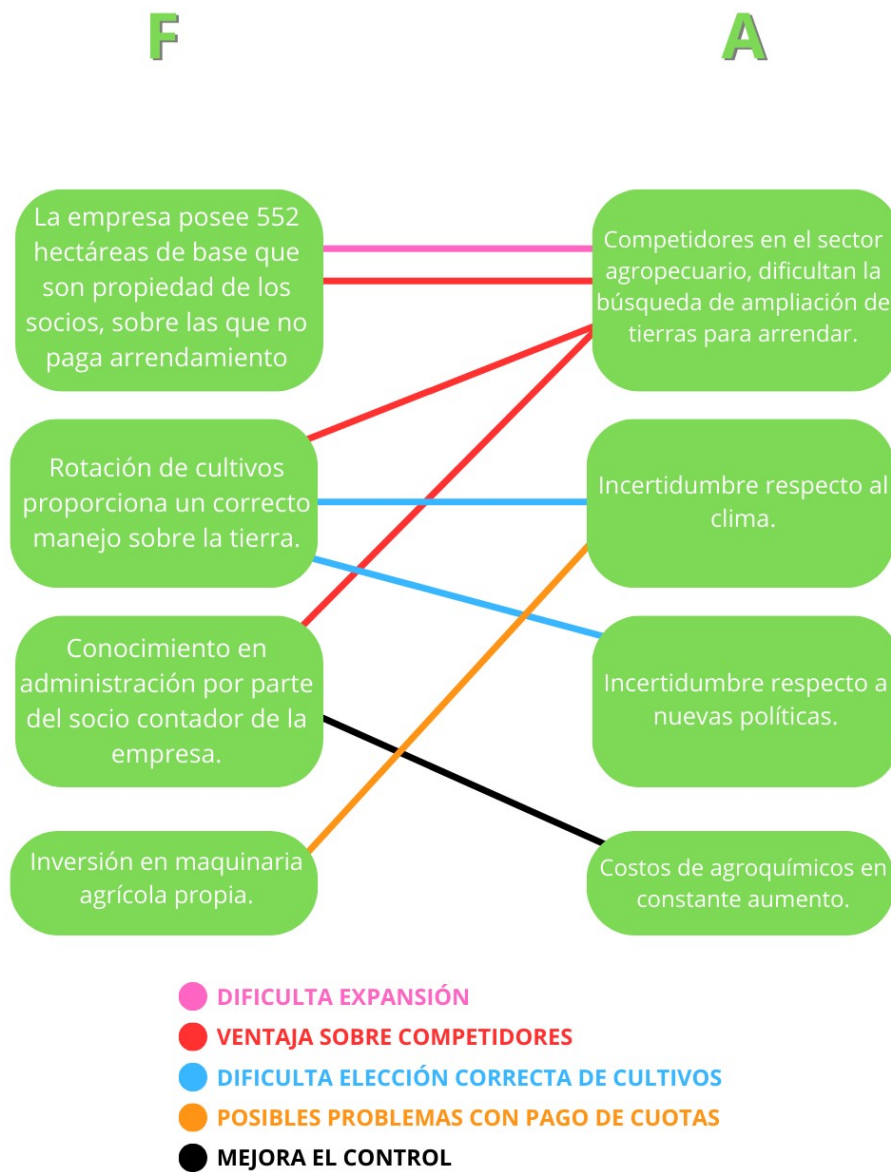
F

A

La empresa posee 552 hectáreas de base que son propiedad de los socios, sobre las que no paga arrendamiento

Rotación de cultivos proporciona un correcto manejo sobre la tierra.

Conocimiento en administración por parte del socio contador de la empresa.

Inversión en maquinaria agrícola propia.

Competidores en el sector agropecuario, dificultan la búsqueda de ampliación de tierras para arrendar.

Incertidumbre respecto al clima.

Incertidumbre respecto a nuevas políticas.

Costos de agroquímicos en constante aumento.

DIFICULTA EXPANSIÓN
VENTAJA SOBRE COMPETIDORES
DIFICULTA ELECCIÓN CORRECTA DE CULTIVOS
POSIBLES PROBLEMAS CON PAGO DE CUOTAS
MEJORA EL CONTROL